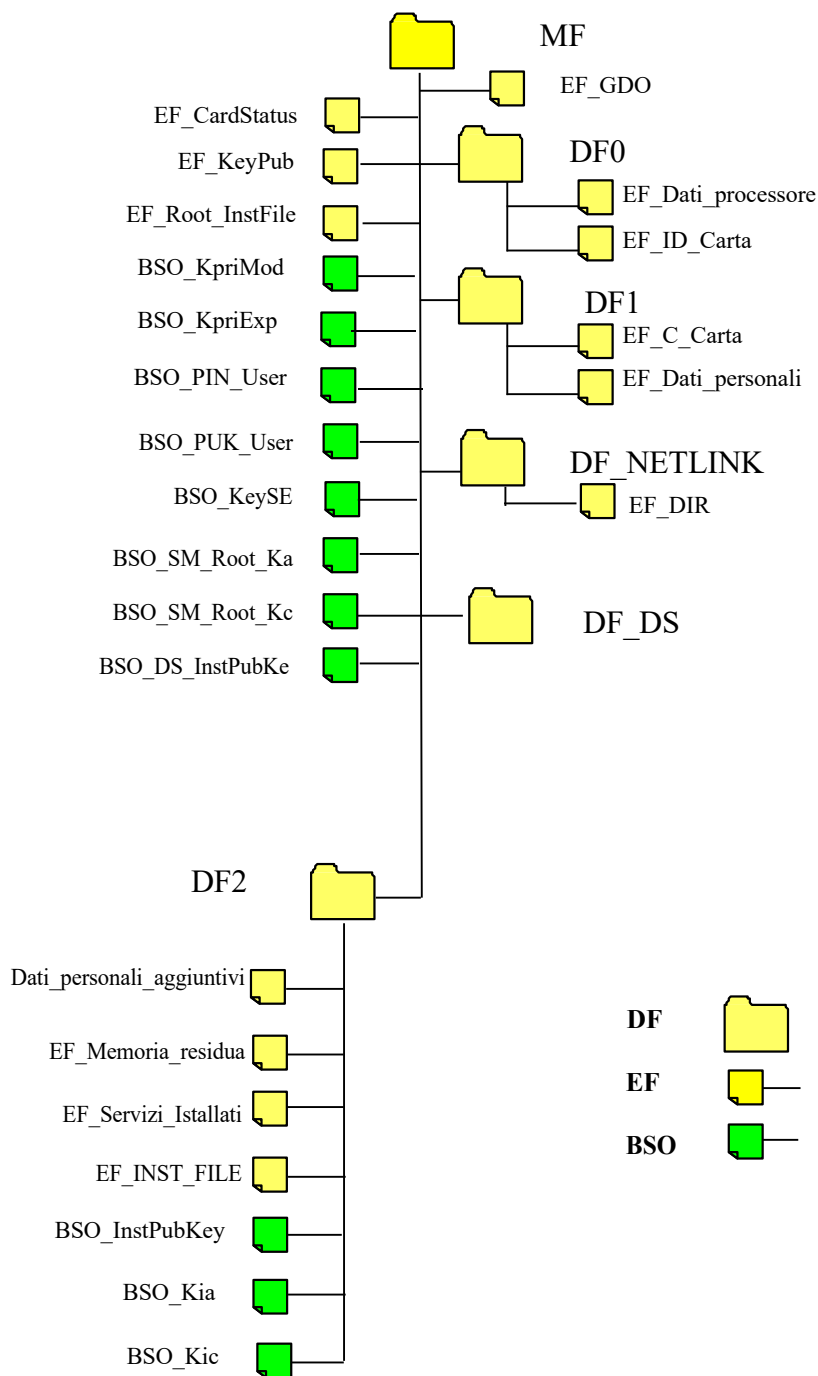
MF

EF_GDO

EF_CardStatus

EF_KeyPub

DF0

EF_Dati_processore

EF_Root_InstFile

EF_ID_Carta

BSO_KpriMod

DF1

BSO_KpriExp

EF_C_Carta

BSO_PIN_User

EF_Dati_personali

BSO_PUK_User

DF_NETLINK

BSO_KeySE

EF_DIR

BSO_SM_Root_Ka

BSO_SM_Root_Kc

DF_DS

BSO_DS_InstPubKe

DF2

Dati_personali_aggiuntivi

EF_Memoria_residua

EF_Servizi_Istallati

EF_INST_FILE

BSO_InstPubKey

BSO_Kia

BSO_Kic

DF

EF

BSO